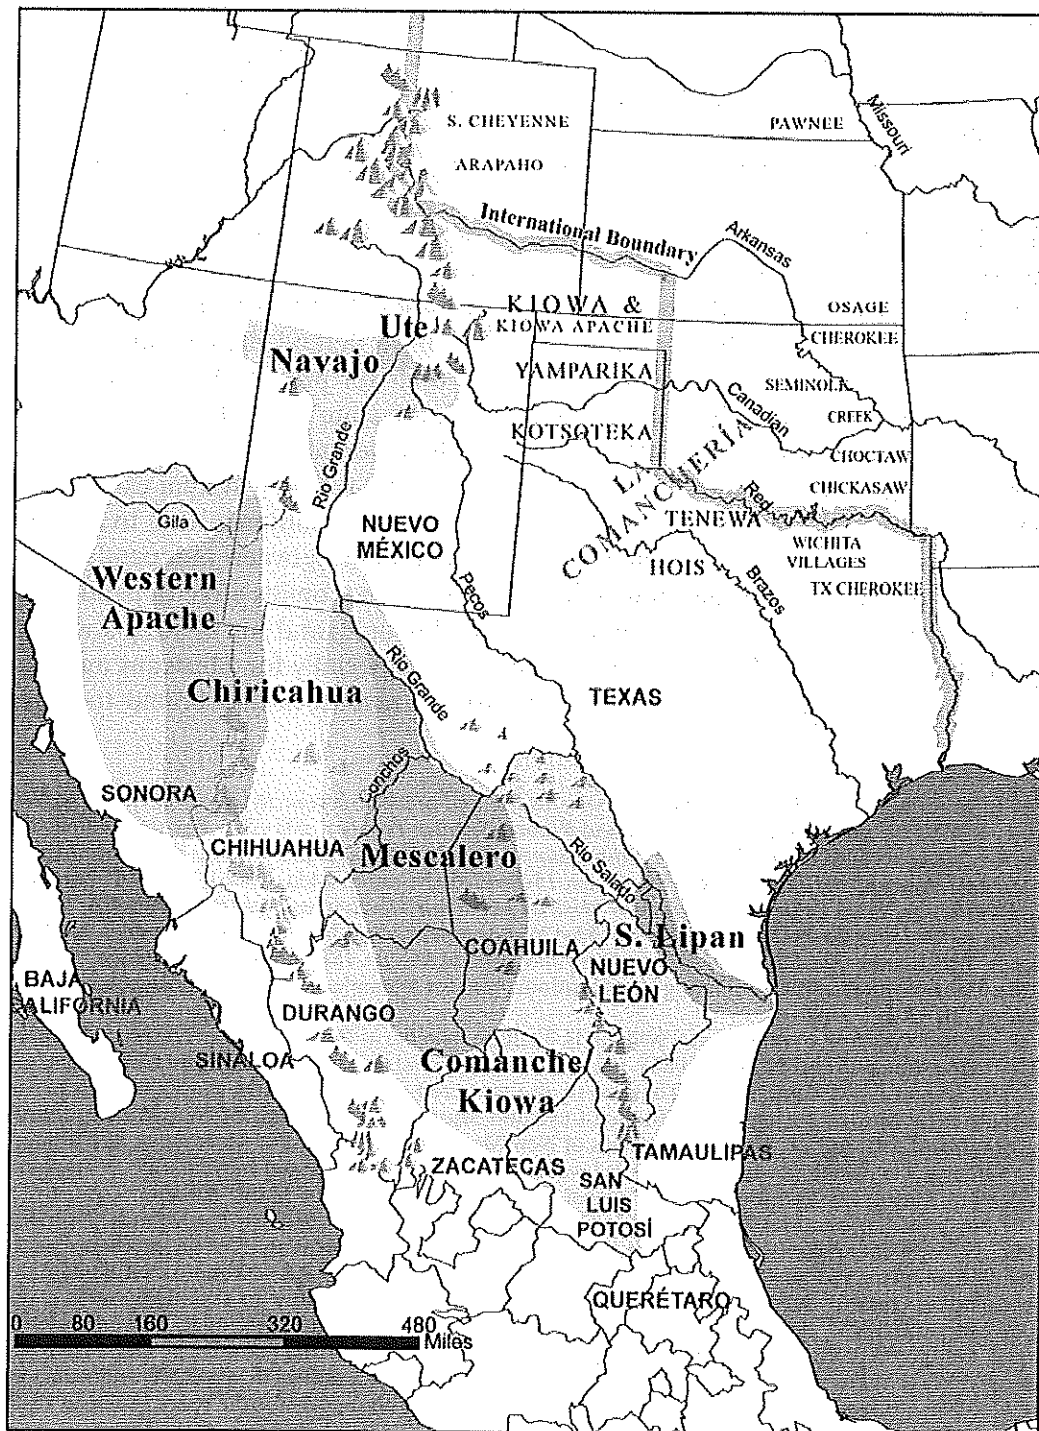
S. CHEYENNE
PAWNEE
Missouri
ARAPAHO
International Boundary
Arkansas
KIOWA &
KIOWA APACHE
OSAGE
Ute
CHEROKEE
Navajo
YAMPARIKA
SEMINOLE
Canadian
CREEK
KOTSOTEKA
LA COMANCHERÍA
CHOCTAW
Rio Grande
Red
CHICKASAW
Gila
NUEVO MÉXICO
TENEWA
WICHITA VILLAGES
HOIS
Brazos
TX CHEROKEE
Western Apache
Pecos
Chiricahua
Rio Grande
TEXAS
SONORA
Conchos
CHIHUAHUA
Mescalero
Rio Salado
S. Lipan
COAHUILA
NUEVO LEÓN
BAJA CALIFORNIA
DURANGO
SINALOA
Comanche Kiowa
ZACATECAS
TAMAULIPAS
SAN LUIS POTOSÍ
QUERÉTARO
0 80 160 320 480 Miles